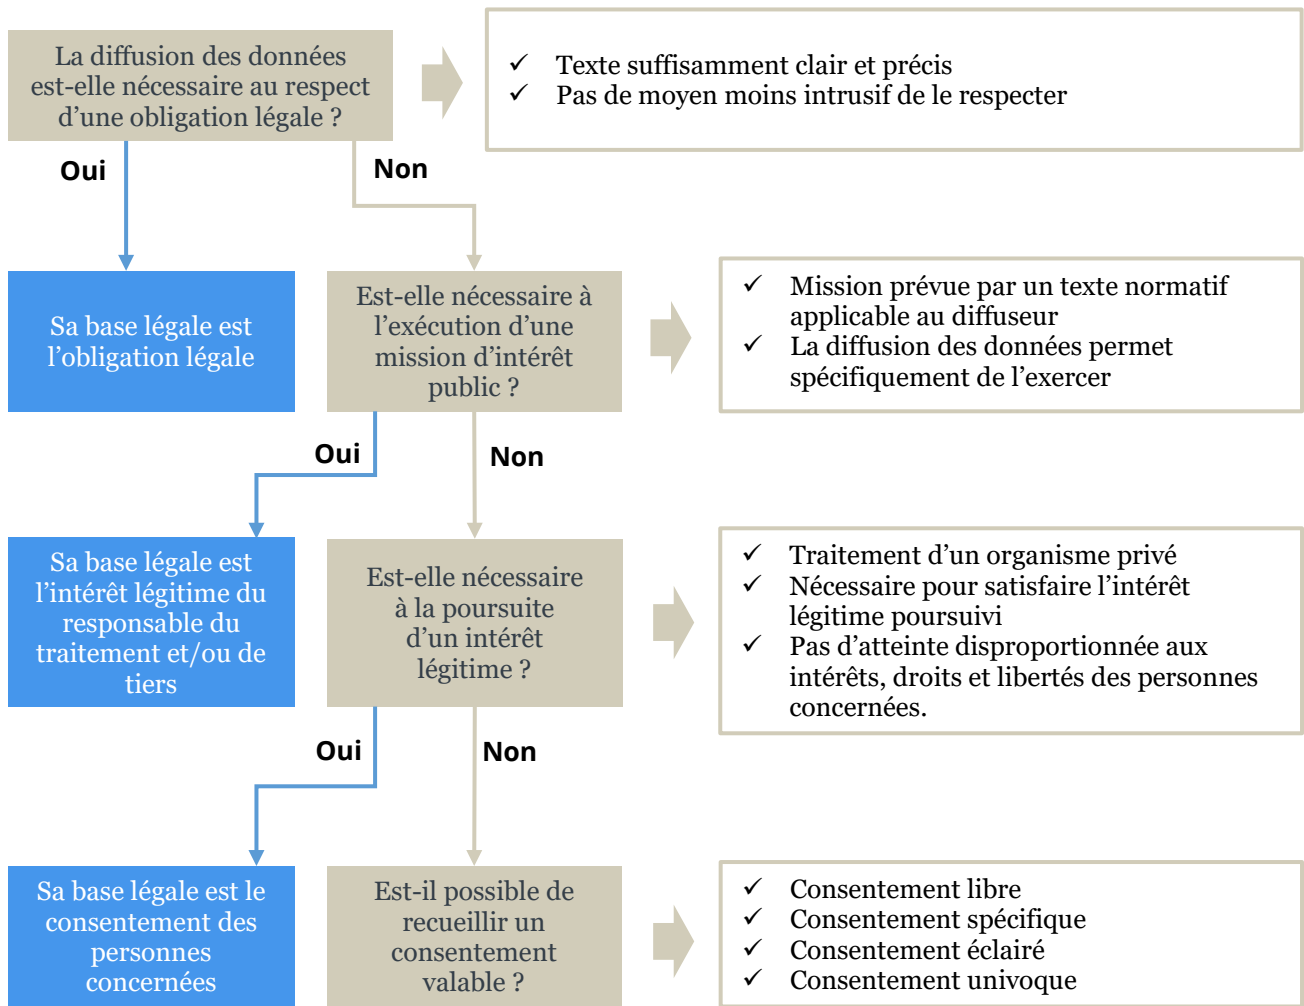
La diffusion des données est-elle nécessaire au respect d'une obligation légale ?

✓ Texte suffisamment clair et précis
✓ Pas de moyen moins intrusif de le respecter

Oui

Non

Sa base légale est l'obligation légale

Est-elle nécessaire à l'exécution d'une mission d'intérêt public ?

✓ Mission prévue par un texte normatif applicable au diffuseur
✓ La diffusion des données permet spécifiquement de l'exercer

Oui

Non

Sa base légale est l'intérêt légitime du responsable du traitement et/ou de tiers

Est-elle nécessaire à la poursuite d'un intérêt légitime ?

✓ Traitement d'un organisme privé
✓ Nécessaire pour satisfaire l'intérêt légitime poursuivi
✓ Pas d'atteinte disproportionnée aux intérêts, droits et libertés des personnes concernées.

Oui

Non

Sa base légale est le consentement des personnes concernées

Est-il possible de recueillir un consentement valable ?

✓ Consentement libre
✓ Consentement spécifique
✓ Consentement éclairé
✓ Consentement univoque